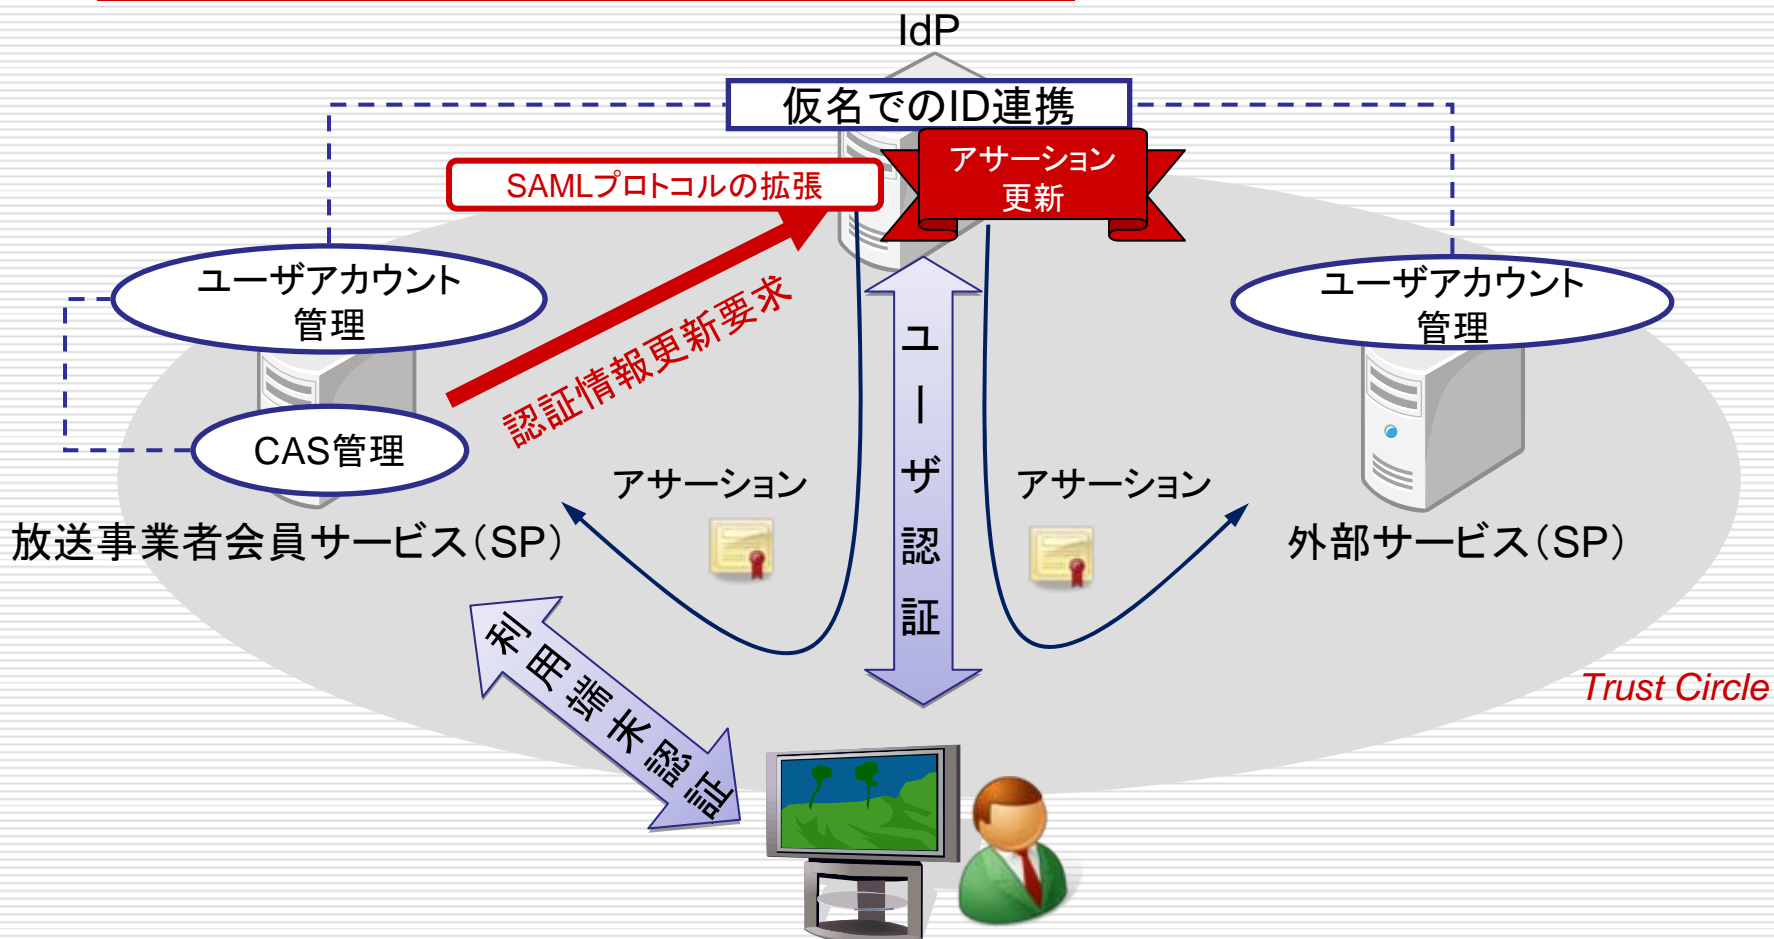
IdP

仮名でのID連携

アサーション更新

SAMLプロトコルの拡張

ユーザアカウント管理

認証情報更新要求

ユーザ認証

ユーザアカウント管理

CAS管理

アサーション

アサーション

放送事業者会員サービス(SP)

外部サービス(SP)

利用端末認証

Trust Circle